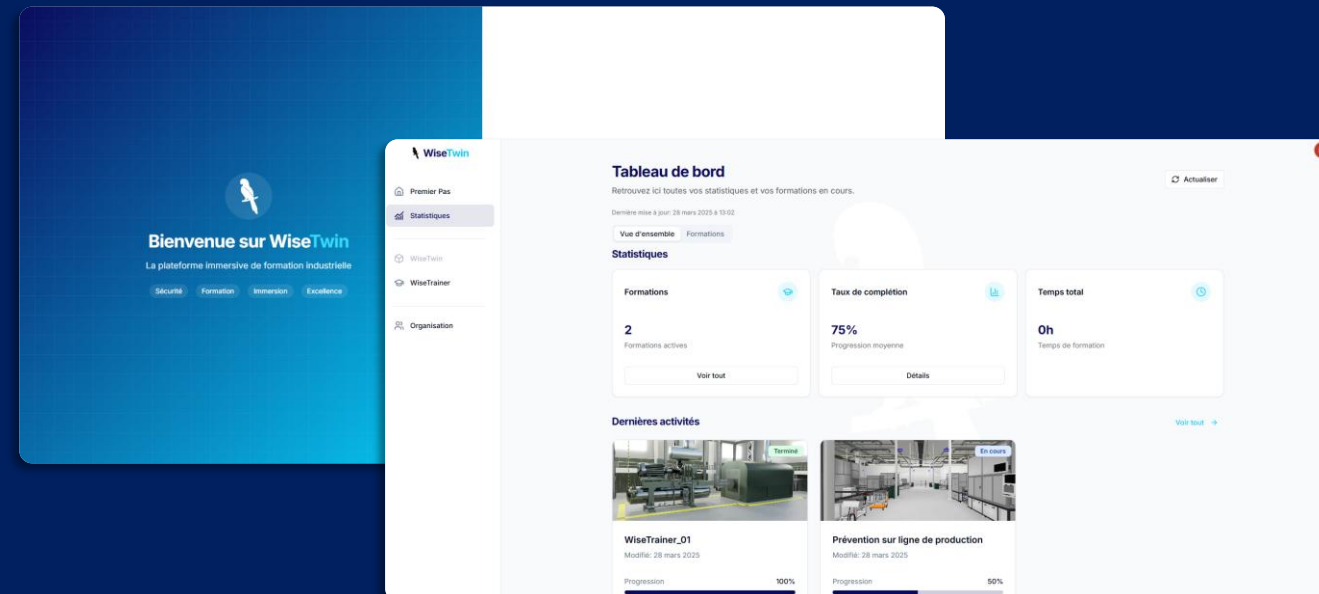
Bienvenue sur WiseTwin

La plateforme immersive de formation industrielle

Sécurité Formation Immersion Excellence

WiseTwin

Premier Pas
Statistiques
WiseTwin
WiseTrainer
Organisation

Tableau de bord

Retrouvez ici toutes vos statistiques et vos formations en cours.

Actualiser

Dernière mise à jour: 28 mars 2025 à 10:02

Vue d'ensemble Formations

Statistiques

Formations
2
Formations actives
Voir tout

Taux de complétion
75%
Progression moyenne
Détails

Temps total
0h
Temps de formation

Dernières activités

Voir tout →

Terminé

WiseTrainer_01
Modifié: 28 mars 2025
Progression 100%

En cours

Prévention sur ligne de production
Modifié: 28 mars 2025
Progression 50%